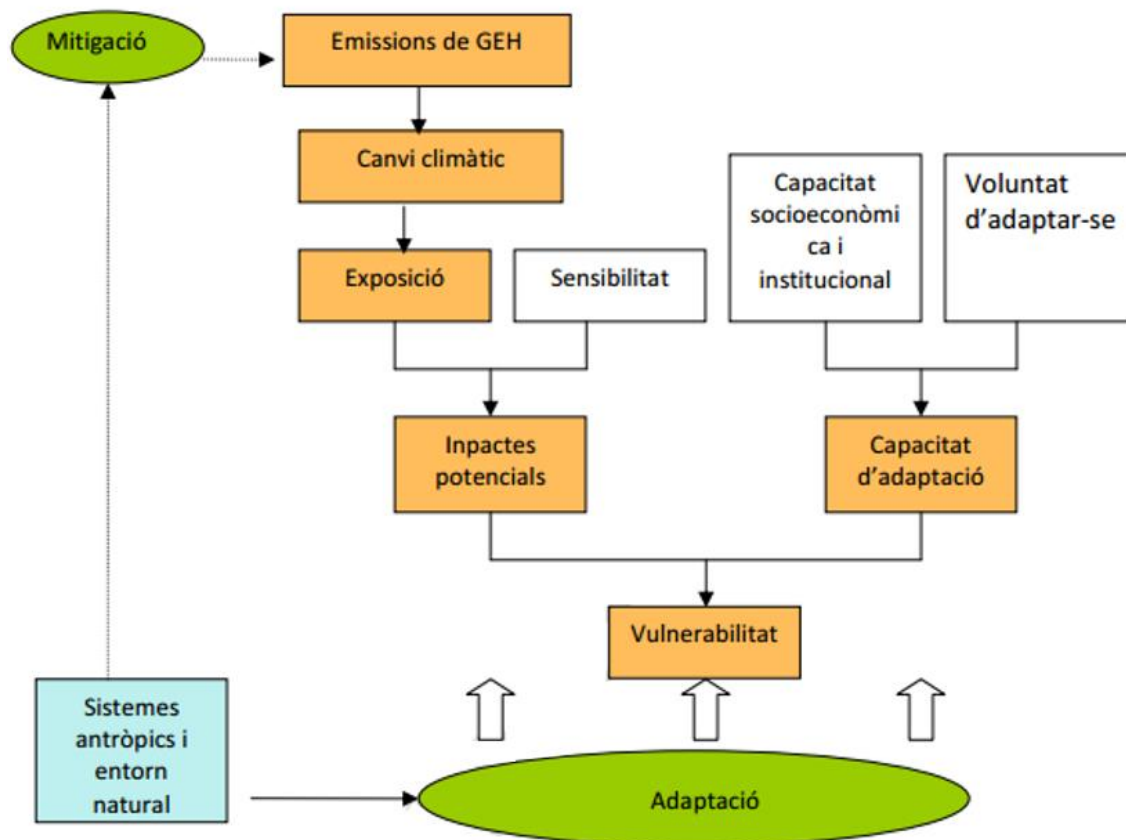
Mitigació

Emissions de GEH

Canvi climàtic

Capacitat socioeconòmica i institucional

Voluntat d'adaptar-se

Exposició

Sensibilitat

Inpactes potencials

Capacitat d'adaptació

Vulnerabilitat

Sistemes antròpics i entorn natural

Adaptació